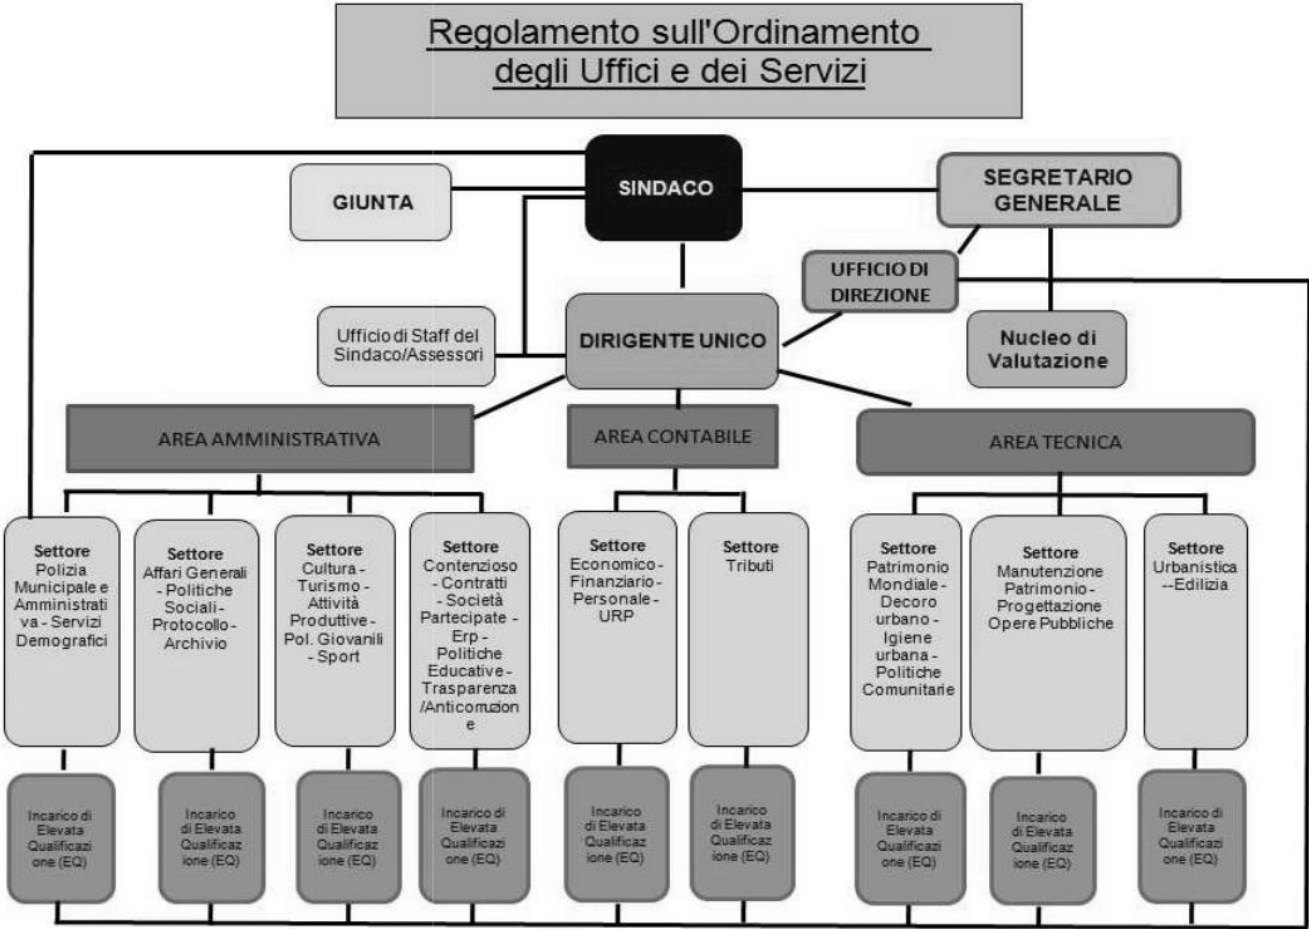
Regolamento sull'Ordinamento degli Uffici e dei Servizi

GIUNTA

SINDACO

SEGRETARIO GENERALE

UFFICIO DI DIREZIONE

Ufficio di Staff del Sindaco/Assessori

DIRIGENTE UNICO

Nucleo di Valutazione

AREA AMMINISTRATIVA

AREA CONTABILE

AREA TECNICA

Settore Polizia Municipale e Amministrativa - Servizi Demografici

Settore Affari Generali - Politiche Sociali - Protocollo - Archivio

Settore Cultura - Turismo - Attività Produttive - Pol. Giovanili - Sport

Settore Contenzioso - Contratti - Società Partecipate - Erp - Politiche Educative - Trasparenza /Anticorruzione

Settore Economico - Finanziario - Personale - URP

Settore Tributi

Settore Patrimonio Mondiale - Decoro urbano - Igiene urbana - Politiche Comunitarie

Settore Manutenzione Patrimonio - Progettazione Opere Pubbliche

Settore Urbanística --Edilizia

Incarico di Elevata Qualificazione (EQ)

Incarico di Elevata Qualificazione (EQ)

Incarico di Elevata Qualificazione (EQ)

Incarico di Elevata Qualificazione (EQ)

Incarico di Elevata Qualificazione (EQ)

Incarico di Elevata Qualificazione (EQ)

Incarico di Elevata Qualificazione (EQ)

Incarico di Elevata Qualificazione (EQ)

Incarico di Elevata Qualificazione (EQ)